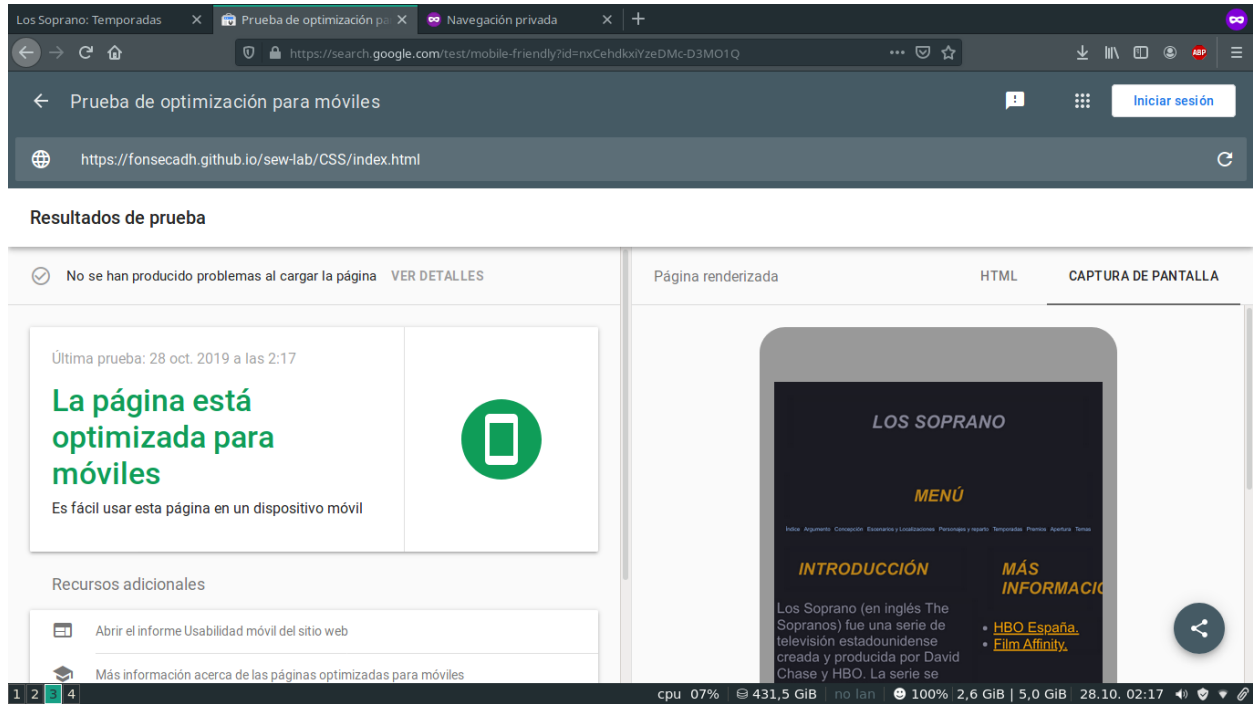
Los Soprano: Temporadas × Prueba de optimización pa × Navegación privada × +

https://search.google.com/test/mobile-friendly?id=nxCehdkxiYzeDMc-D3MO1Q

Prueba de optimización para móviles

Iniciar sesión

https://fonsecadh.github.io/sew-lab/CSS/index.html

Resultados de prueba

No se han producido problemas al cargar la página VER DETALLES

Página renderizada HTML CAPTURA DE PANTALLA

Última prueba: 28 oct. 2019 a las 2:17

La página está optimizada para móviles

Es fácil usar esta página en un dispositivo móvil

Recursos adicionales

Abrir el informe Usabilidad móvil del sitio web

Más información acerca de las páginas optimizadas para móviles

LOS SOPRANO

MENÚ

Índice Argumento Concepción Escenarios y Localizaciones Personajes y reparto Temporadas Premios Apertura Temas

INTRODUCCIÓN

Los Soprano (en inglés The Sopranos) fue una serie de televisión estadounidense creada y producida por David Chase y HBO. La serie se

MÁS INFORMACI

• HBO España.
• Film Affinity.

1 2 3 4 cpu 07% 431,5 GiB no lan 100% 2,6 GiB | 5,0 GiB 28.10. 02:17